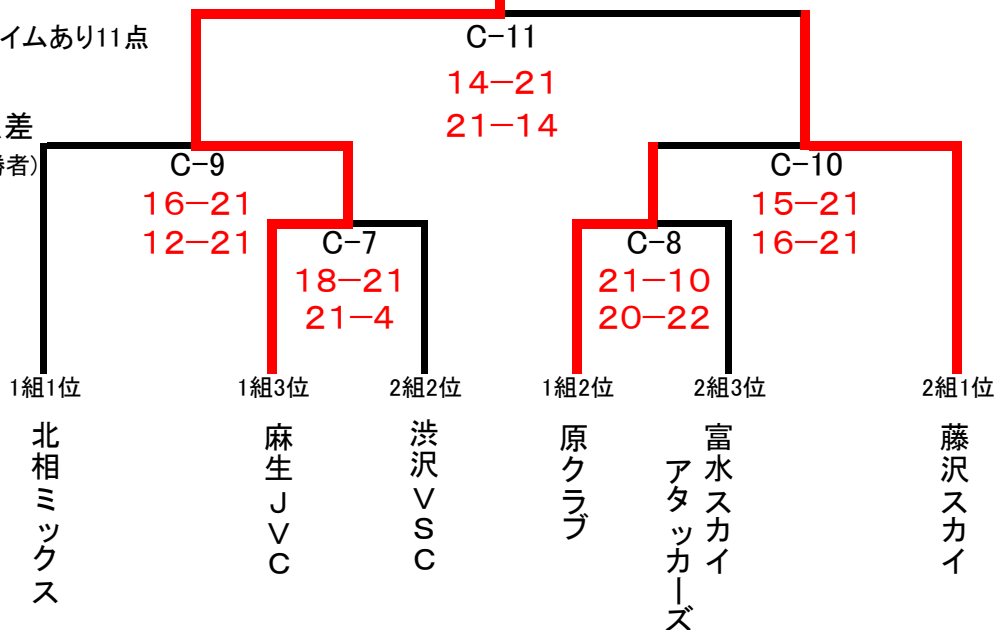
イムあり11点

差
者)

C-11
14-21
21-14

C-9
16-21
12-21

C-7
18-21
21-4

C-8
21-10
20-22

C-10
15-21
16-21

1組1位
北相ミックス

1組3位
麻生JVC

2組2位
渋沢VSC

1組2位
原クラブ

2組3位
富水スカイ
アタッカーズ

2組1位
藤沢スカイ